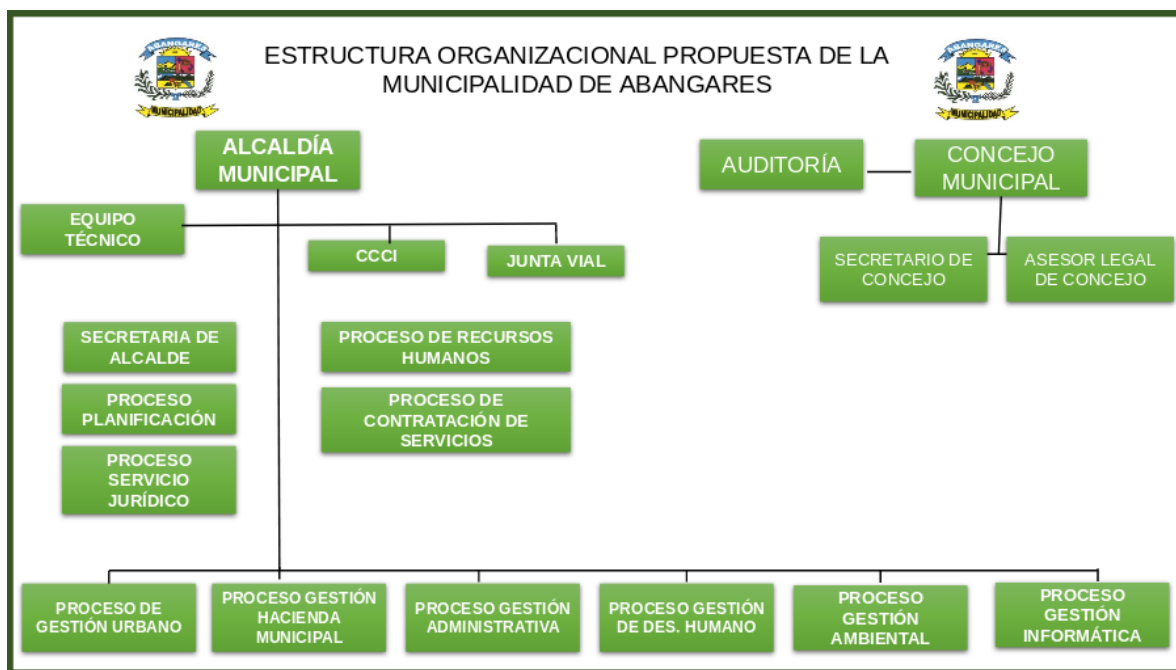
ABANGARES
MUNICIPALIDAD

ESTRUCTURA ORGANIZACIONAL PROPUESTA DE LA MUNICIPALIDAD DE ABANGARES

ABANGARES
MUNICIPALIDAD

ALCALDÍA MUNICIPAL

AUDITORÍA

CONCEJO MUNICIPAL

EQUIPO TÉCNICO

CCCI

JUNTA VIAL

SECRETARIO DE CONCEJO

ASESOR LEGAL DE CONCEJO

SECRETARIA DE ALCALDE

PROCESO DE RECURSOS HUMANOS

PROCESO PLANIFICACIÓN

PROCESO DE CONTRATACIÓN DE SERVICIOS

PROCESO SERVICIO JURÍDICO

PROCESO DE GESTIÓN URBANO

PROCESO GESTIÓN HACIENDA MUNICIPAL

PROCESO GESTIÓN ADMINISTRATIVA

PROCESO GESTIÓN DE DES. HUMANO

PROCESO GESTIÓN AMBIENTAL

PROCESO GESTIÓN INFORMÁTICA